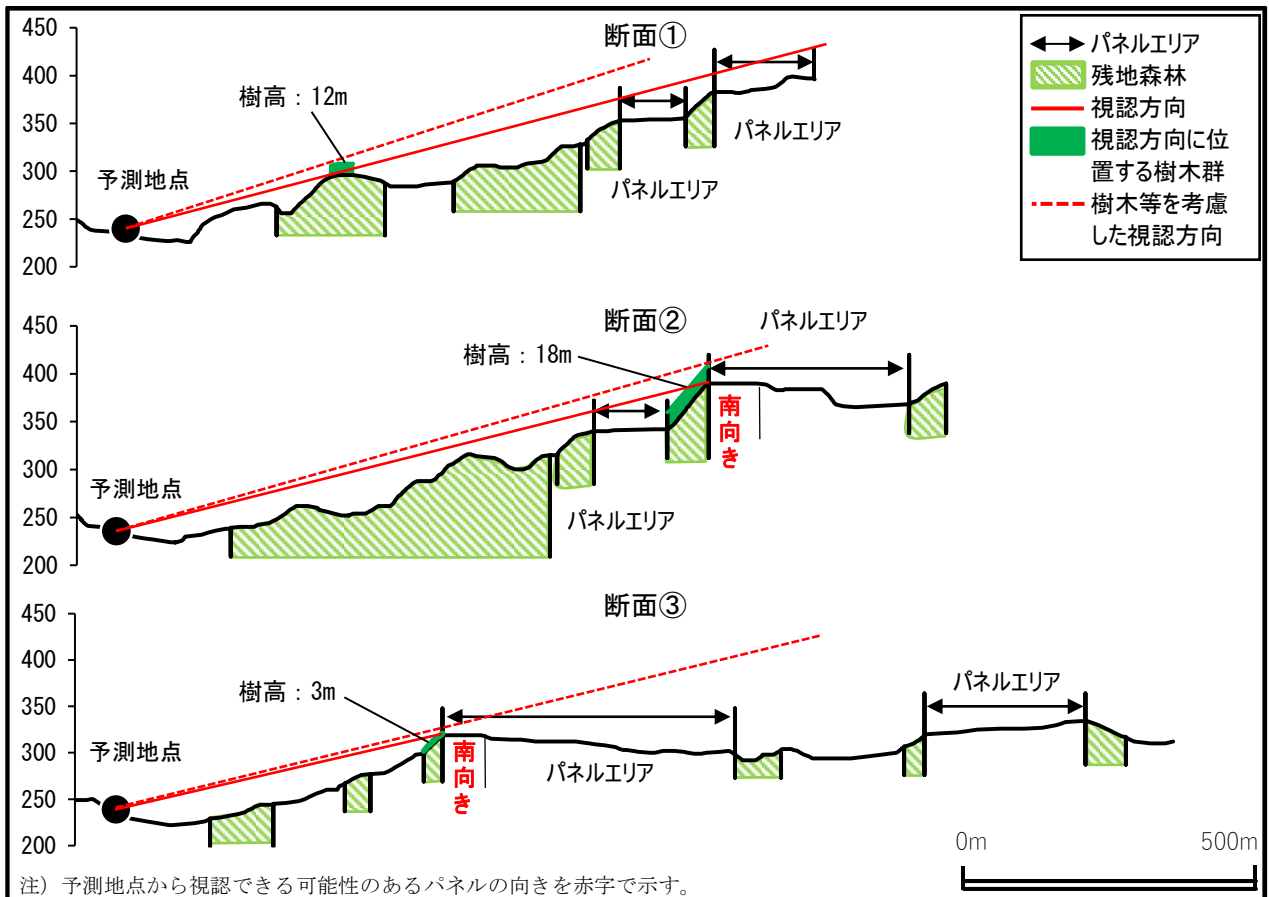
断面①

450
400
350
300
250
200

樹高：12m
予測地点
パネルエリア
パネルエリア

パネルエリア
残地森林
視認方向
視認方向に位置する樹木群
樹木等を考慮した視認方向

断面②

450
400
350
300
250
200

樹高：18m
パネルエリア
予測地点
南向き
パネルエリア

断面③

450
400
350
300
250
200

樹高：3m
パネルエリア
予測地点
南向き
パネルエリア

0m
500m

注）予測地点から視認できる可能性のあるパネルの向きを赤字で示す。